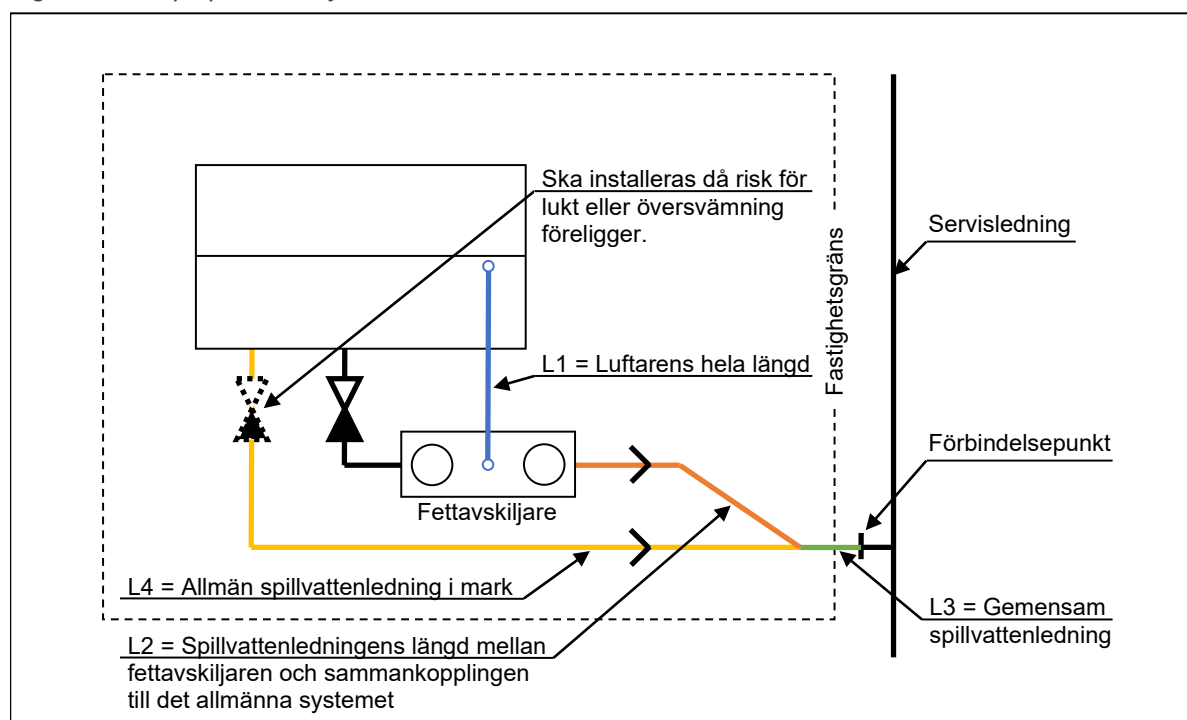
Ska installeras då risk för lukt eller översvämning föreligger.

Servisledning

Fastighetsgräns

L1 = Luftarens hela längd

Förbindelsepunkt

Fettavskiljare

L4 = Allmän spillvattenledning i mark

L3 = Gemensam spillvattenledning

L2 = Spillvattenledningens längd mellan fettavskiljaren och sammankopplingen till det allmänna systemet